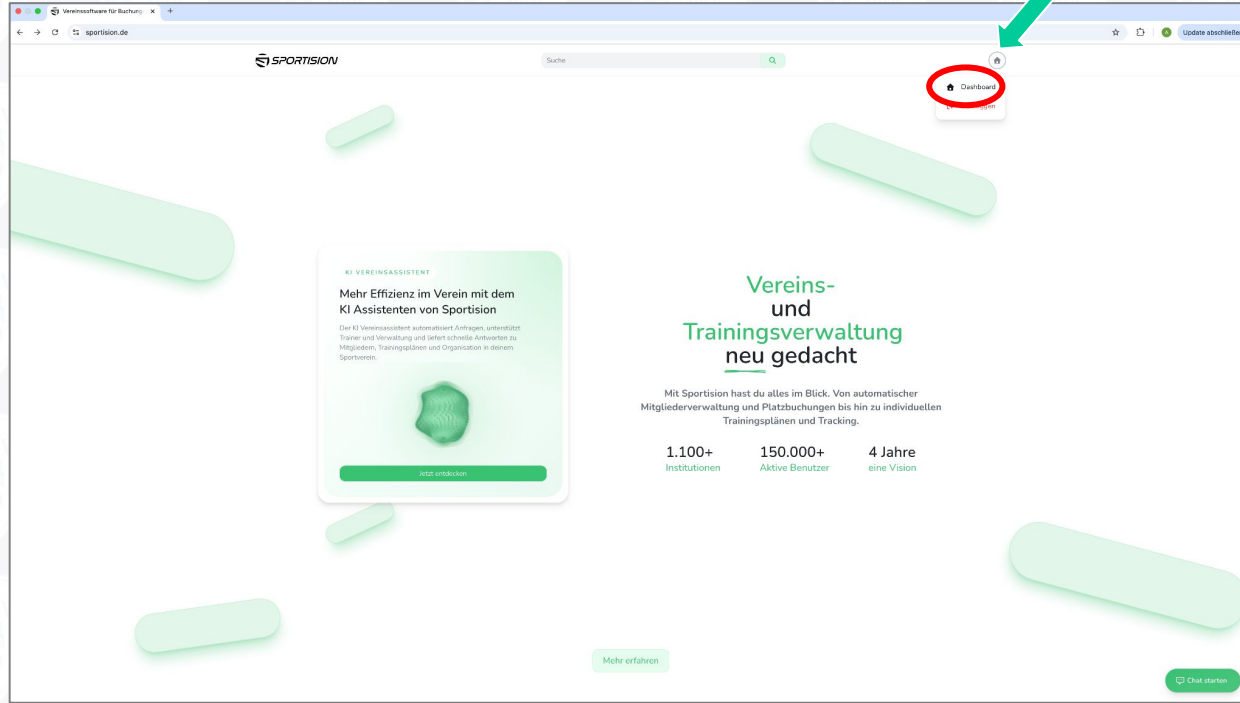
Vereinssoftware für Buchung

sportision.de

Update abschließen

SPORTISION

Suche

Dashboard

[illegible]

KI VEREINSASSISTENT

Mehr Effizienz im Verein mit dem KI Assistenten von Sportision

Der KI Vereinsassistent automatisiert Anfragen, unterstützt Trainer und Verwaltung und liefert schnelle Antworten zu Mitgliedern, Trainingsplänen und Organisation in deinem Sportverein.

Jetzt entdecken

Vereins-
und
Trainingsverwaltung
neu gedacht

Mit Sportision hast du alles im Blick. Von automatischer Mitgliederverwaltung und Platzbuchungen bis hin zu individuellen Trainingsplänen und Tracking.

1.100+
Institutionen

150.000+
Aktive Benutzer

4 Jahre
eine Vision

Mehr erfahren

Chat starten